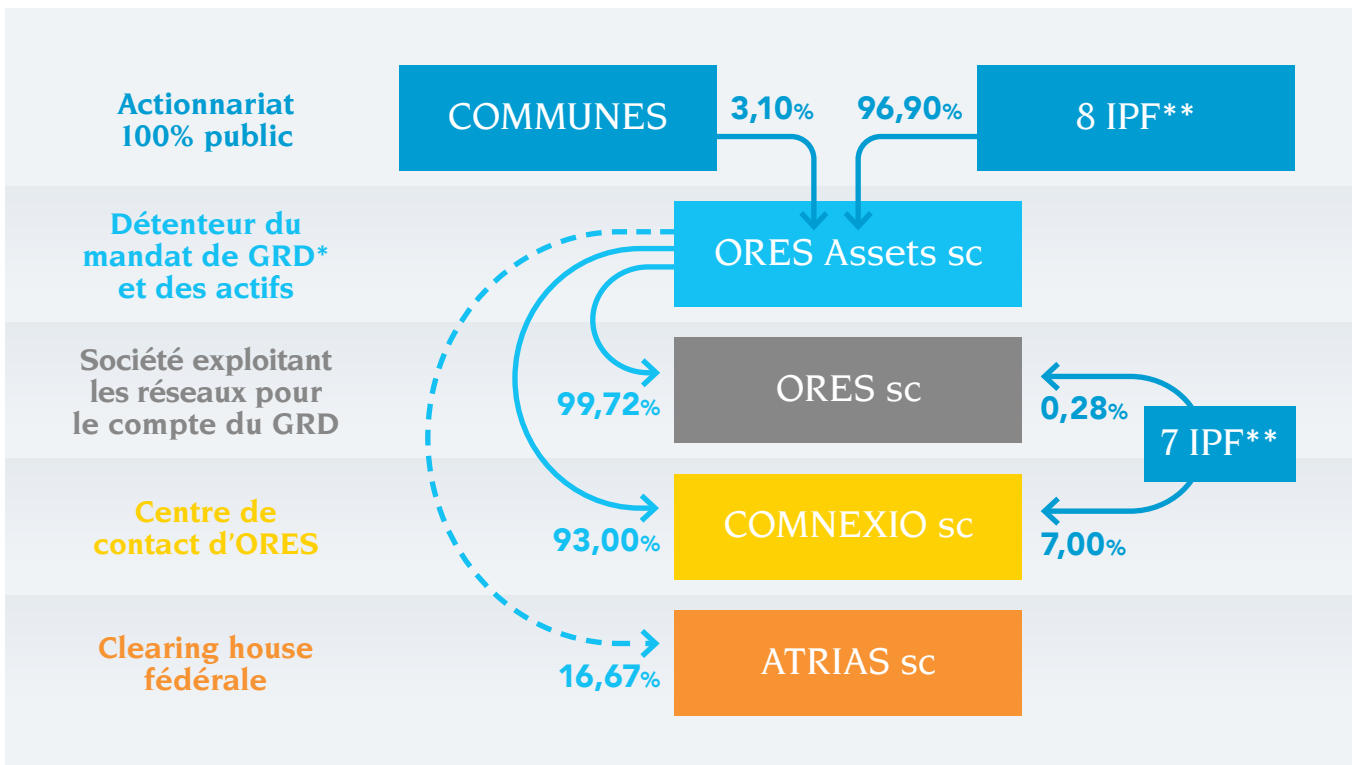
Actionnariat 100% public

COMMUNES

3,10%

96,90%

8 IPF**

Détenteur du mandat de GRD* et des actifs

ORES Assets sc

Société exploitant les réseaux pour le compte du GRD

99,72%

ORES sc

0,28%

7 IPF**

Centre de contact d'ORES

93,00%

COMNEXIO sc

7,00%

Clearing house fédérale

16,67%

ATRIAS sc